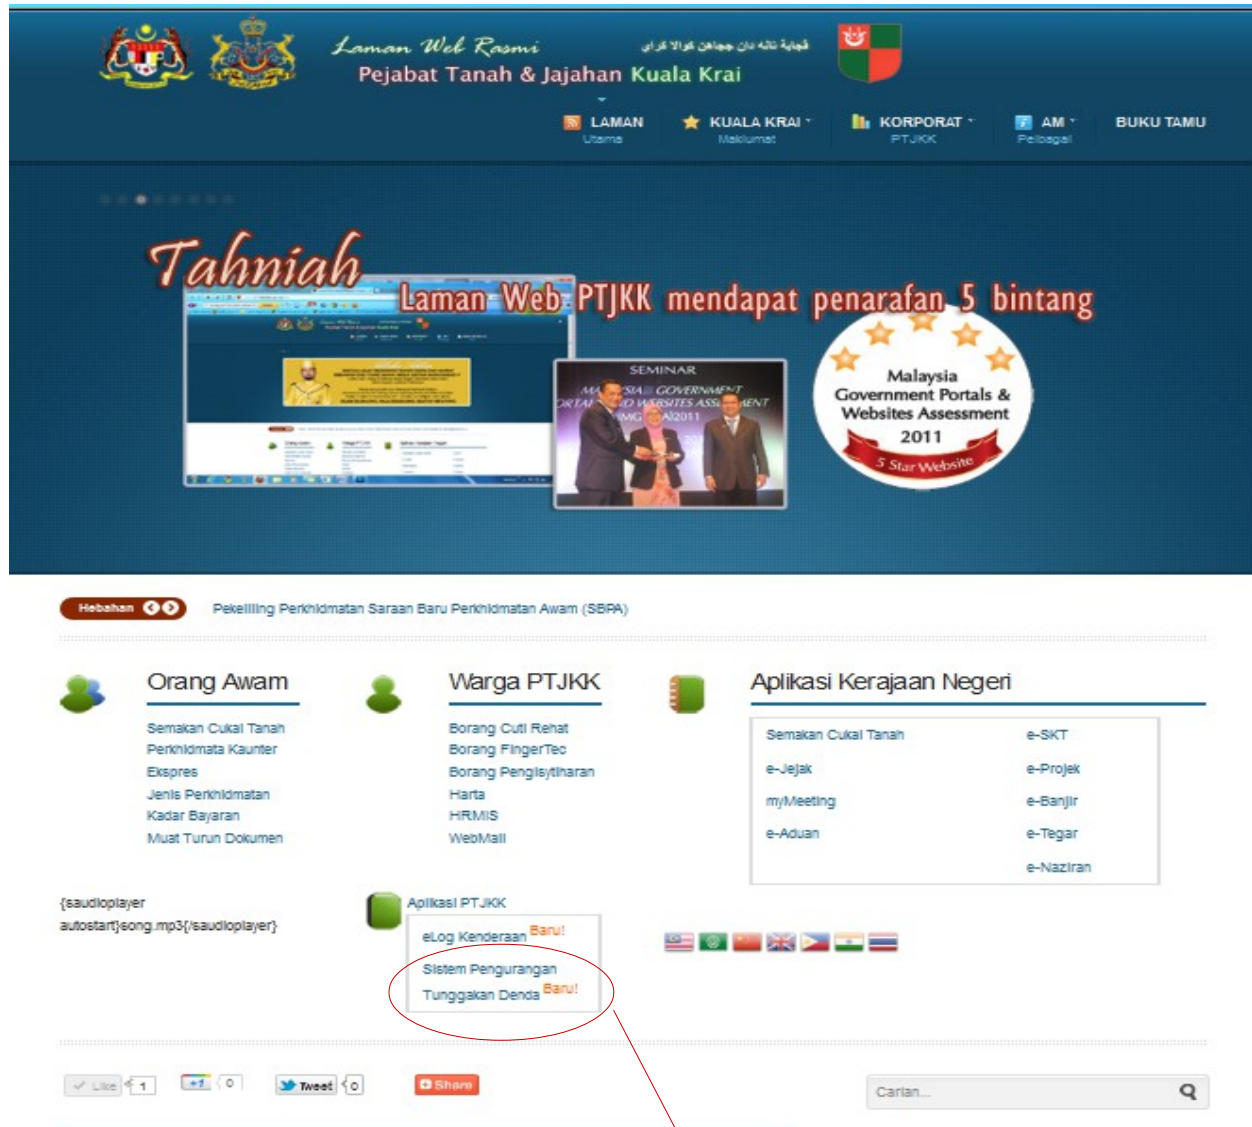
Laman Web Rasmi
Pejabat Tanah & Jajahan Kuala Krai
ڤجابت تانه دان جاجهن کوالا کراي

LAMAN Utama
KUALA KRAI Maklumat
KORPORAT PTJKK
AM Pelbagai
BUKU TAMU

Tahniah
Laman Web PTJKK mendapat penarafan 5 bintang

SEMINAR
MALAYSIA GOVERNMENT PORTALS AND WEBSITES ASSESSMENT (MGPWA) 2011

Malaysia Government Portals & Websites Assessment 2011
5 Star Website

Hebahan
Pekeliling Perkhidmatan Saraan Baru Perkhidmatan Awam (SBPA)

Orang Awam
Semakan Cukai Tanah
Perkhidmata Kaunter
Ekspres
Jenis Perkhidmatan
Kadar Bayaran
Muat Turun Dokumen

Warga PTJKK
Borang Cuti Rehat
Borang FingerTec
Borang Pengisytiharan
Harta
HRMIS
WebMail

Aplikasi Kerajaan Negeri
Semakan Cukai Tanah
e-SKT
e-Jejak
e-Projek
myMeeting
e-Banjir
e-Aduan
e-Tegar
e-Naziran

{saudioplayer autostart}song.mp3{/saudioplayer}

Aplikasi PTJKK
eLog Kenderaan Baru!
Sistem Pengurangan Tunggakan Denda Baru!

Like 1
+1 0
Tweet 0
Share
Carian...